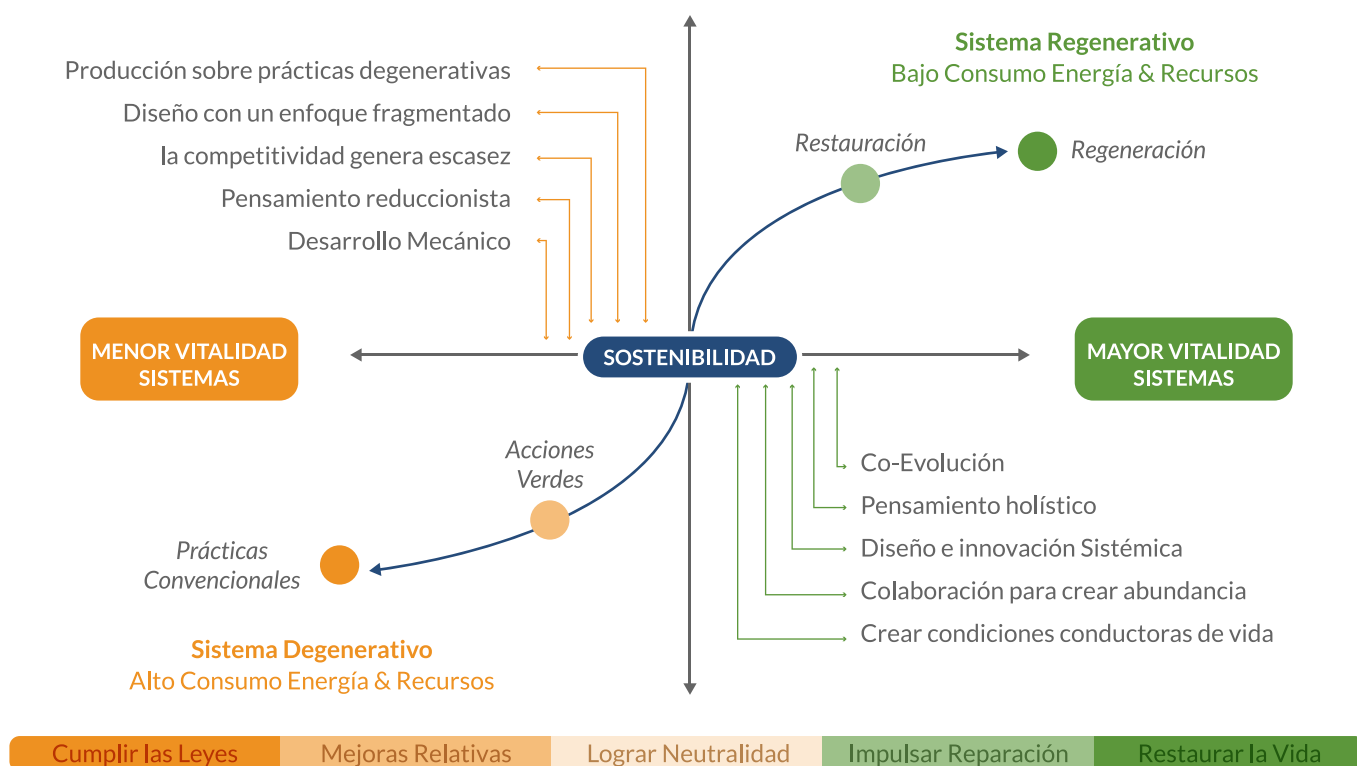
Producción sobre prácticas degenerativas
Diseño con un enfoque fragmentado
la competitividad genera escasez
Pensamiento reduccionista
Desarrollo Mecánico

Sistema Regenerativo
Bajo Consumo Energía & Recursos

Restauración
Regeneración

MENOR VITALIDAD SISTEMAS

SOSTENIBILIDAD

MAYOR VITALIDAD SISTEMAS

Acciones Verdes

Prácticas Convencionales

Co-Evolución
Pensamiento holístico
Diseño e innovación Sistémica
Colaboración para crear abundancia
Crear condiciones conductoras de vida

Sistema Degenerativo
Alto Consumo Energía & Recursos

Cumplir las Leyes | Mejoras Relativas | Lograr Neutralidad | Impulsar Reparación | Restaurar la Vida